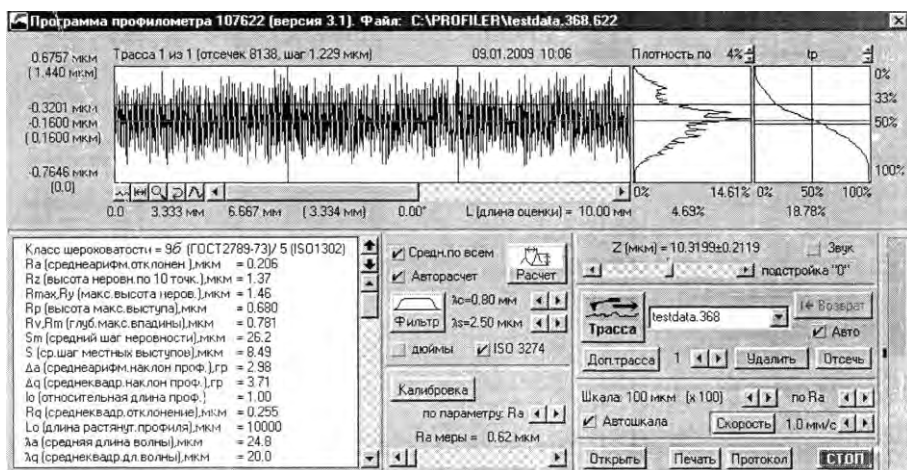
Программа профилометра 107622 (версия 3.1). Файл: C:\PROFILER\testdata.368.622

0.6757 мкм
(1.440 мкм)

Трасса 1 из 1 (отсечек 8138, шаг 1.229 мкм)

09.01.2009 10:06

Плотность по 4%

tp

0%
33%
50%
100%

-0.3201 мкм
-0.1600 мкм
(0.1600 мкм)

-0.7646 мкм
(0.0)

0%
14.61%
0%
50%
100%

0.0
3.333 мм
6.667 мм
(3.334 мм)
0.00°
L (длина оценки) = 10.00 мм
4.69%
18.78%

Класс шероховатости = 9б (ГОСТ2789-73)/ 5 (ISO1302)
Ra (среднеарифм.отклонен.),мкм = 0.206
Rz (высота неровн.по 10 точк.),мкм = 1.37
Rmax,Ry (макс.высота неров.),мкм = 1.46
Rp (высота макс.выступа),мкм = 0.680
Rv,Rm (глуб.макс.впадины),мкм = 0.781
Sm (средний шаг неровности),мкм = 26.2
S (ср.шаг местных выступов),мкм = 8.49
Δa (среднеарифм.наклон проф.),гр = 2.98
Δq (среднеквадр.наклон проф.),гр = 3.71
lo (относительная длина проф.) = 1.00
Rq (среднеквадр.отклонение),мкм = 0.255
Lo (длина растянут.профиля),мкм = 10000
λa (средняя длина волны),мкм = 24.8
λq (среднеквадр.дл.волны),мкм = 20.0

Средн.по всем
Авторасчет
Расчет
λc=0.80 мм
Фильтр
λs=2.50 мкм
дюймы
ISO 3274

Калибровка
по параметру: Ra
Ra меры = 0.62 мкм

Z (мкм) = 10.3199±0.2119
Звук
подстройка "0"

Трасса
testdata.368
Возврат
Авто
Доп.трасса
1
Удалить
Отсечь

Шкала: 100 мкм (x 100)
по Ra
Автошкала
Скорость
1.0 мм/с

Открыть
Печать
Протокол
СТОП